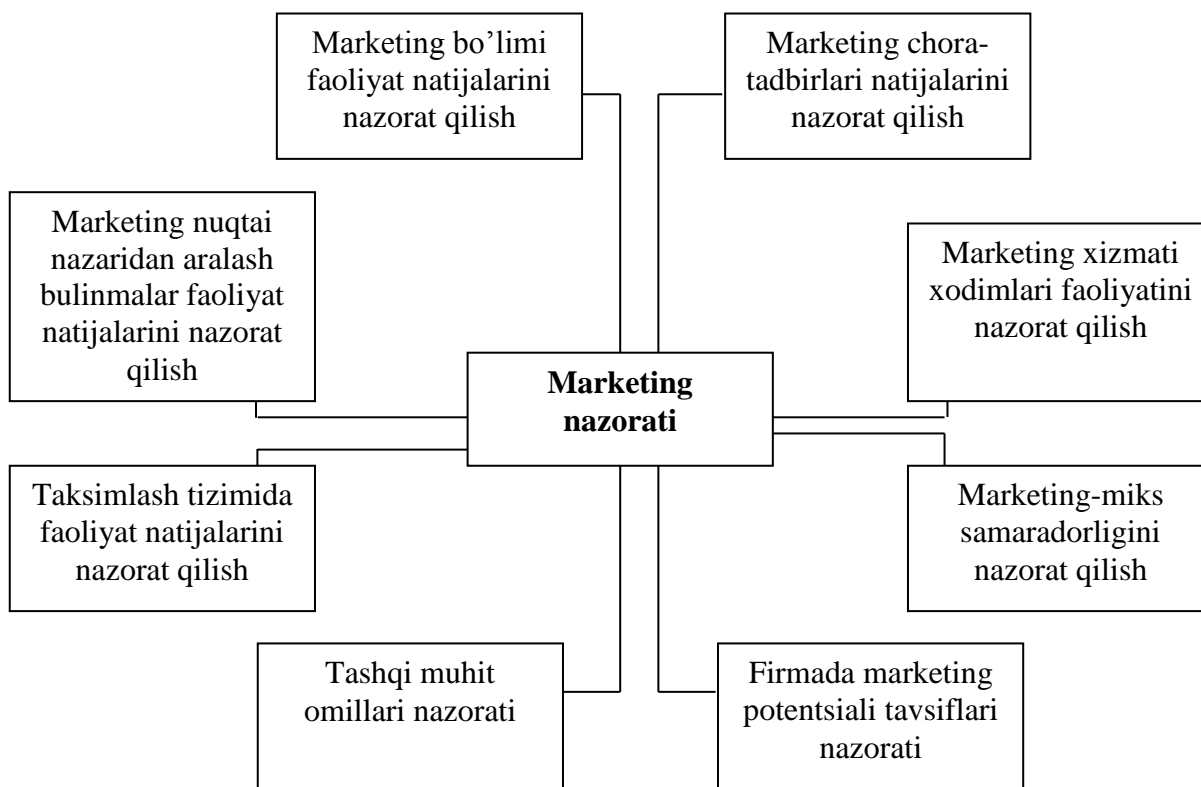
Marketing bo'limi faoliyat natijalarini nazorat qilish

Marketing chora-tadbirlari natijalarini nazorat qilish

Marketing nuqtai nazaridan aralash bulinmalar faoliyat natijalarini nazorat qilish

Marketing xizmati xodimlari faoliyatini nazorat qilish

**Marketing nazorati**

Taksimlash tizimida faoliyat natijalarini nazorat qilish

Marketing-miks samaradorligini nazorat qilish

Tashqi muhit omillari nazorati

Firmada marketing potentsiali tavsiflari nazorati